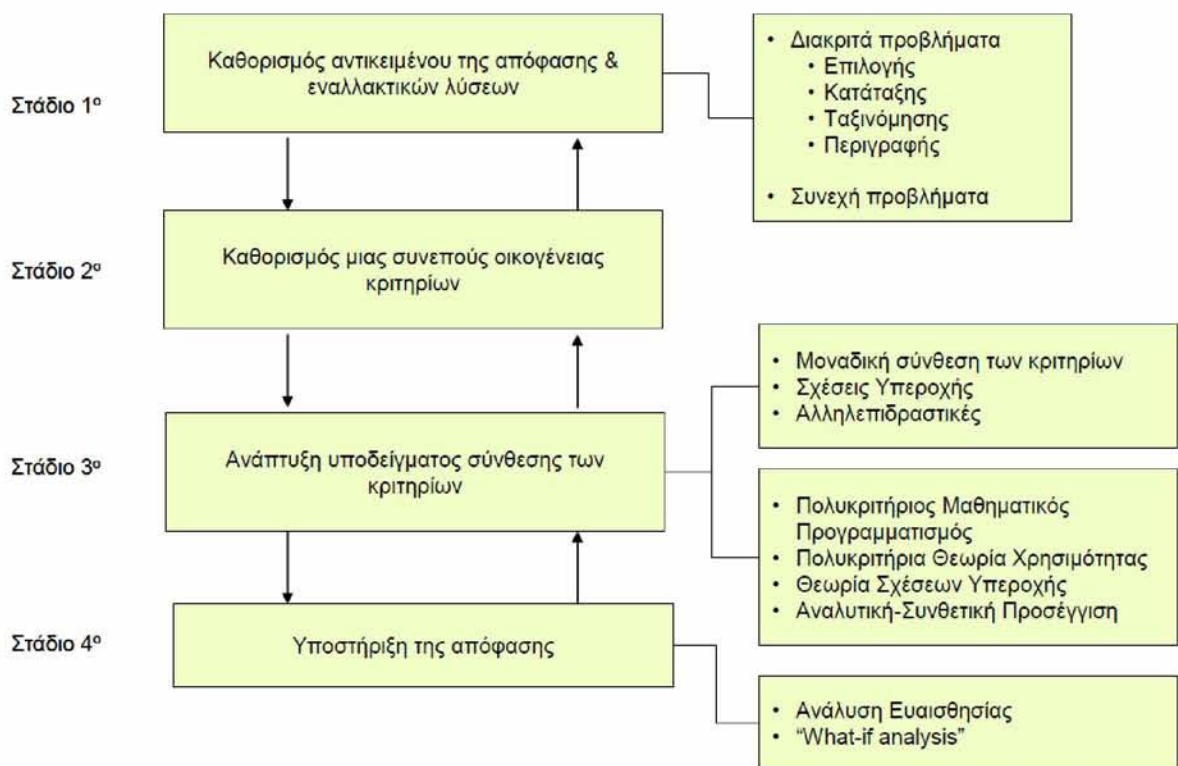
Στάδιο 1ο

Καθορισμός αντικειμένου της απόφασης & εναλλακτικών λύσεων

• Διακριτά προβλήματα
• Επιλογής
• Κατάταξης
• Ταξινόμησης
• Περιγραφής

• Συνεχή προβλήματα

Στάδιο 2ο

Καθορισμός μιας συνεπούς οικογένειας κριτηρίων

Στάδιο 3ο

Ανάπτυξη υποδείγματος σύνθεσης των κριτηρίων

• Μοναδική σύνθεση των κριτηρίων
• Σχέσεις Υπεροχής
• Αλληλεπιδραστικές

• Πολυκριτήριος Μαθηματικός Προγραμματισμός
• Πολυκριτήρια Θεωρία Χρησιμότητας
• Θεωρία Σχέσεων Υπεροχής
• Αναλυτική-Συνθετική Προσέγγιση

Στάδιο 4ο

Υποστήριξη της απόφασης

• Ανάλυση Ευαισθησίας
• "What-if analysis"